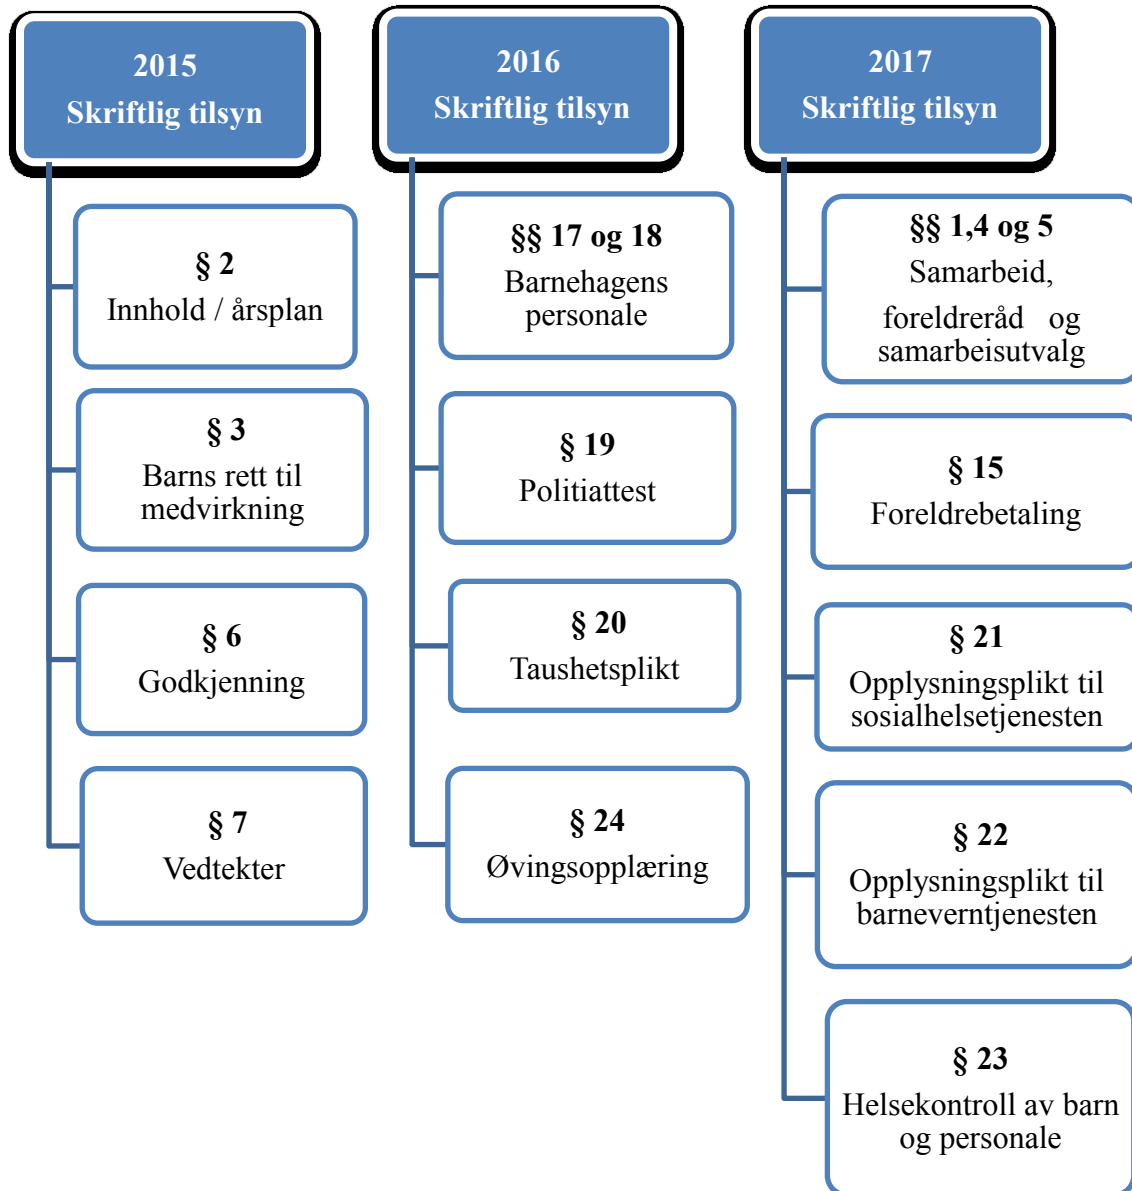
2015
Skriftlig tilsyn

§ 2
Innhold / årsplan

§ 3
Barns rett til medvirkning

§ 6
Godkjenning

§ 7
Vedtekter

2016
Skriftlig tilsyn

§§ 17 og 18
Barnehagens personale

§ 19
Politiattest

§ 20
Taushetsplikt

§ 24
Øvingsopplæring

2017
Skriftlig tilsyn

§§ 1,4 og 5
Samarbeid, foreldreråd og samarbeisutvalg

§ 15
Foreldrebetaling

§ 21
Opplysningsplikt til sosialhelsetjenesten

§ 22
Opplysningsplikt til barneverntjenesten

§ 23
Helsekontroll av barn og personale